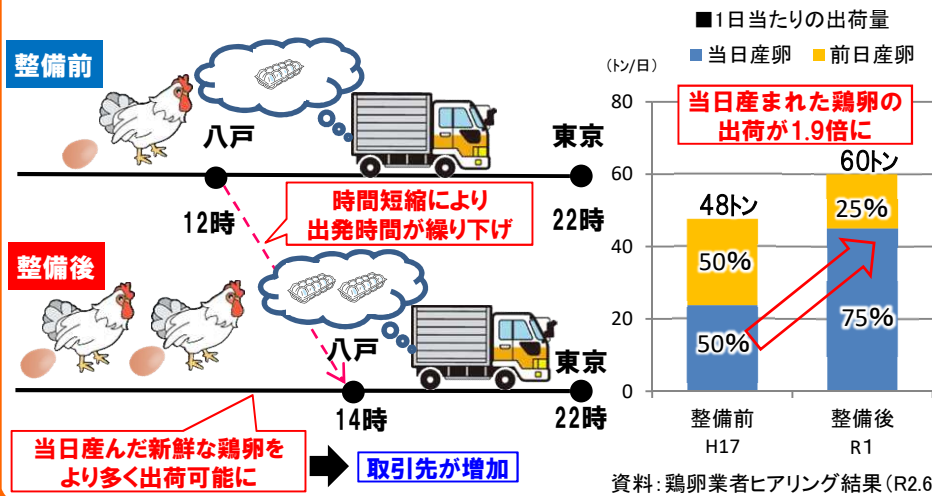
整備前

八戸

東京

12時

22時

時間短縮により
出発時間が繰り下げ

整備後

八戸

東京

14時

22時

当日産んだ新鮮な鶏卵を
より多く出荷可能に

取引先が増加

■1日当たりの出荷量
■当日産卵 ■前日産卵

（トン/日）

当日産まれた鶏卵の
出荷が1.9倍に

| | 整備前 H17 | 整備後 R1 |
|---|---|---|
| 合計 | 48トン | 60トン |
| 前日産卵 | 50% | 25% |
| 当日産卵 | 50% | 75% |

80
60
40
20
0

資料：鶏卵業者ヒアリング結果（R2.6